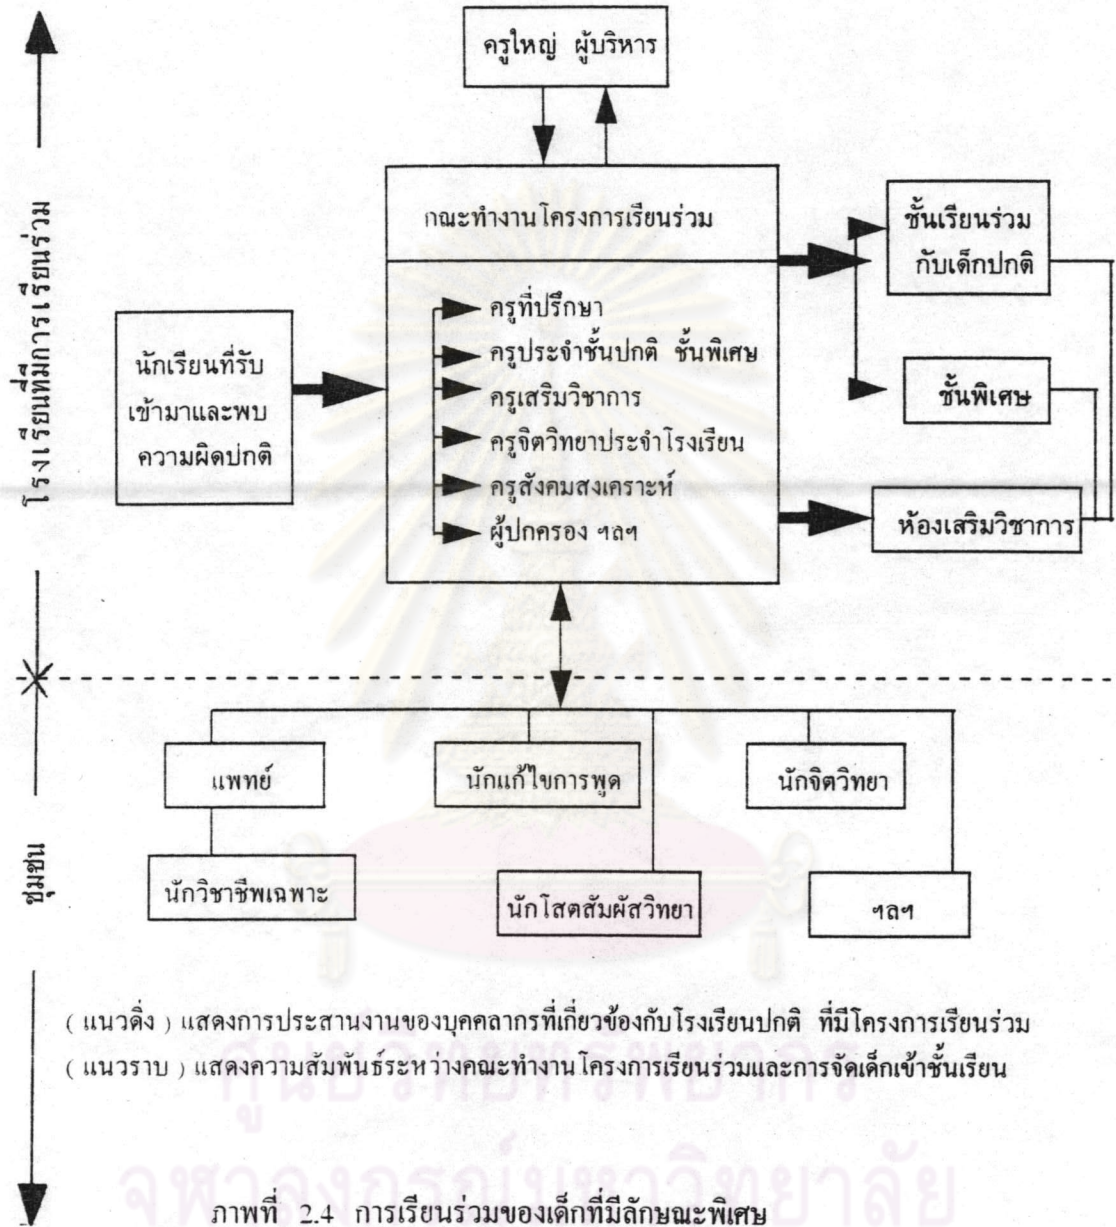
ครูใหญ่ ผู้บริหาร

โรงเรียนที่มีการเรียนร่วม

คณะทำงานโครงการเรียนร่วม

ชั้นเรียนร่วมกับเด็กปกติ

นักเรียนที่รับเข้ามาและพบความผิดปกติ

ครูที่ปรึกษา
ครูประจำชั้นปกติ ชั้นพิเศษ
ครูเสริมวิชาการ
ครูจิตวิทยาประจำโรงเรียน
ครูสังคมสงเคราะห์
ผู้ปกครอง ฯลฯ

ชั้นพิเศษ

ห้องเสริมวิชาการ

ชุมชน

แพทย์

นักแก้ไขการพูด

นักจิตวิทยา

นักวิชาชีพเฉพาะ

นักโสตสัมผัสวิทยา

ฯลฯ

( แนวดิ่ง ) แสดงการประสานงานของบุคคลากรที่เกี่ยวข้องกับโรงเรียนปกติ ที่มีโครงการเรียนร่วม
( แนวราบ ) แสดงความสัมพันธ์ระหว่างคณะทำงานโครงการเรียนร่วมและการจัดเด็กเข้าชั้นเรียน

ศูนย์วิทยทรัพยากร
จุฬาลงกรณ์มหาวิทยาลัย

ภาพที่ 2.4 การเรียนร่วมของเด็กที่มีลักษณะพิเศษ